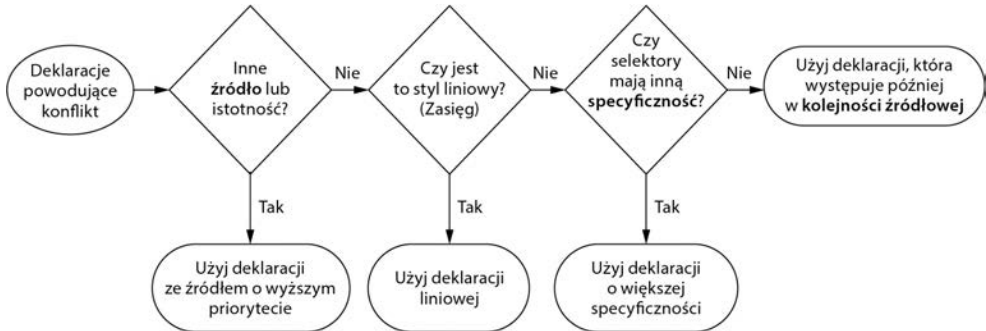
Deklaracje powodujące konflikt

Inne **źródło** lub istotność?

Nie

Czy jest to styl liniowy? (Zasięg)

Nie

Czy selektory mają inną **specyficzność**?

Nie

Użyj deklaracji, która występuje później w **kolejności źródłowej**

Tak

Użyj deklaracji ze źródłem o wyższym priorytecie

Tak

Użyj deklaracji liniowej

Tak

Użyj deklaracji o większej specyficzności